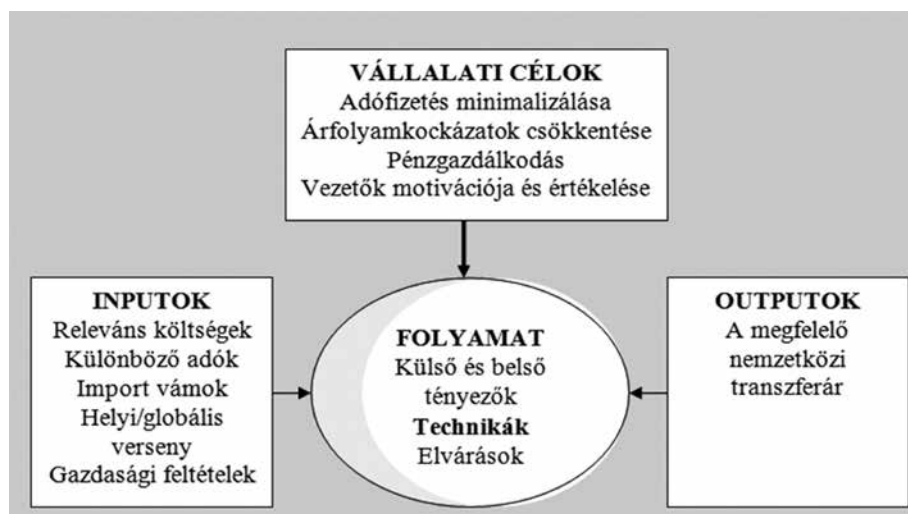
VÁLLALATI CÉLOK
Adófizetés minimalizálása
Árfolyamkockázatok csökkentése
Pénzgazdálkodás
Vezetők motivációja és értékelése

INPUTOK
Releváns költségek
Különböző adók
Import vámok
Helyi/globális verseny
Gazdasági feltételek

FOLYAMAT
Külső és belső tényezők
Technikák
Elvárások

OUTPUTOK
A megfelelő nemzetközi transzferár